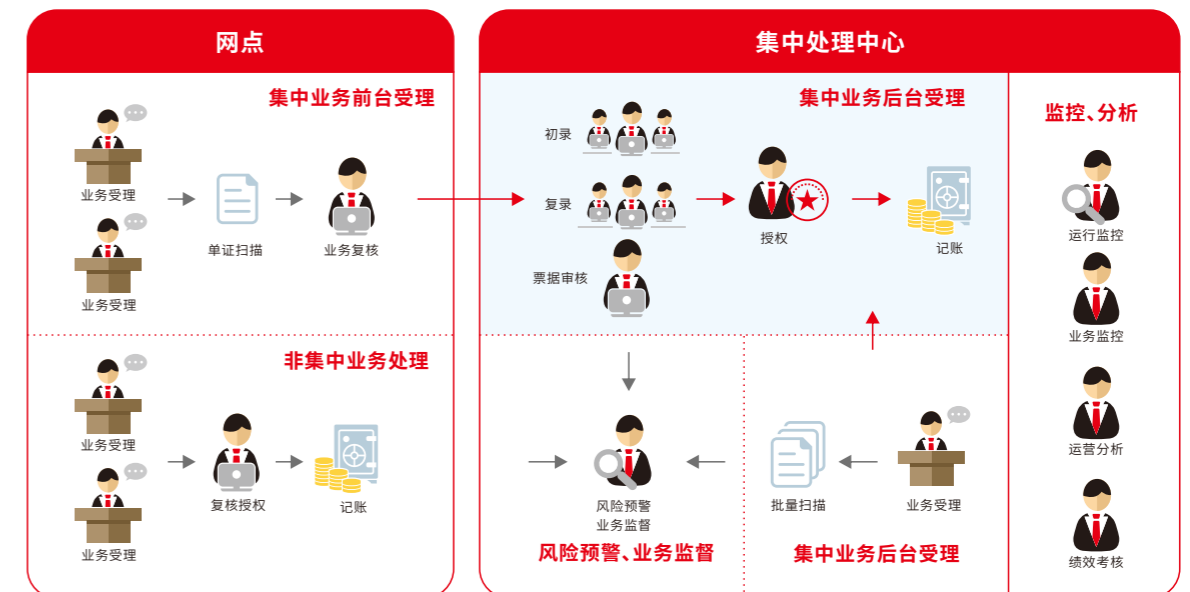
网点

集中业务前台受理

业务受理

业务受理

单证扫描

业务复核

非集中业务处理

业务受理

业务受理

复核授权

记账

集中处理中心

集中业务后台受理

初录

复录

票据审核

授权

记账

风险预警
业务监督

风险预警、业务监督

批量扫描

业务受理

集中业务后台受理

监控、分析

运行监控

业务监控

运营分析

绩效考核